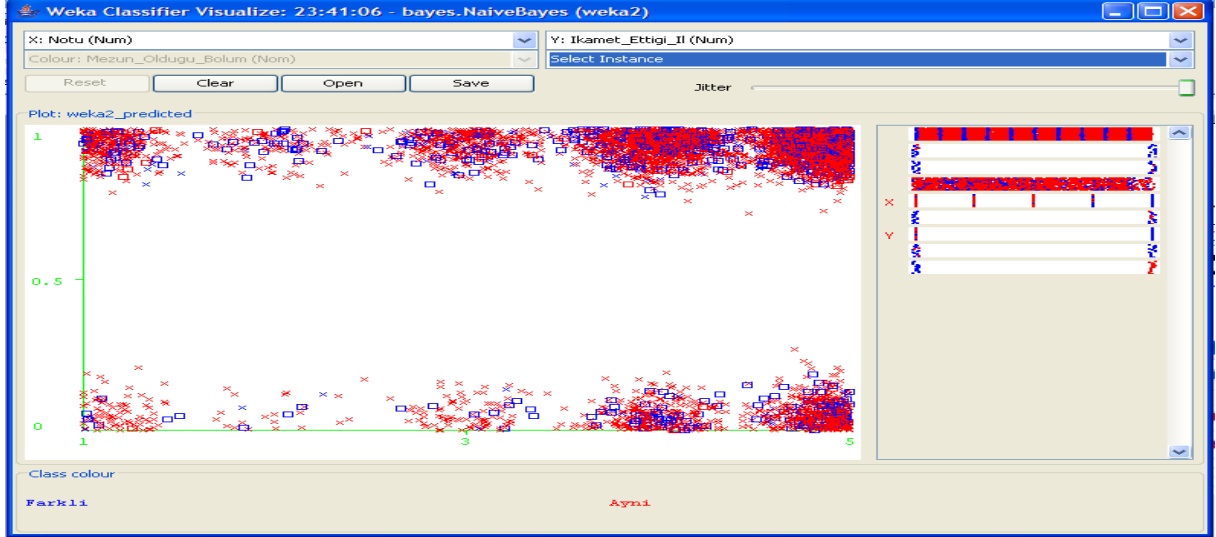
Weka Classifier Visualize: 23:41:06 - bayes.NaiveBayes (weka2)

X: Notu (Num)
Y: Ikamet_Ettigi_Il (Num)
Colour: Mezun_Oldugu_Bolum (Nom)
Select Instance

Reset
Clear
Open
Save
Jitter

Plot: weka2_predicted

1
0.5
0
1
3
5

X
Y

Class colour
Farkli
Ayni